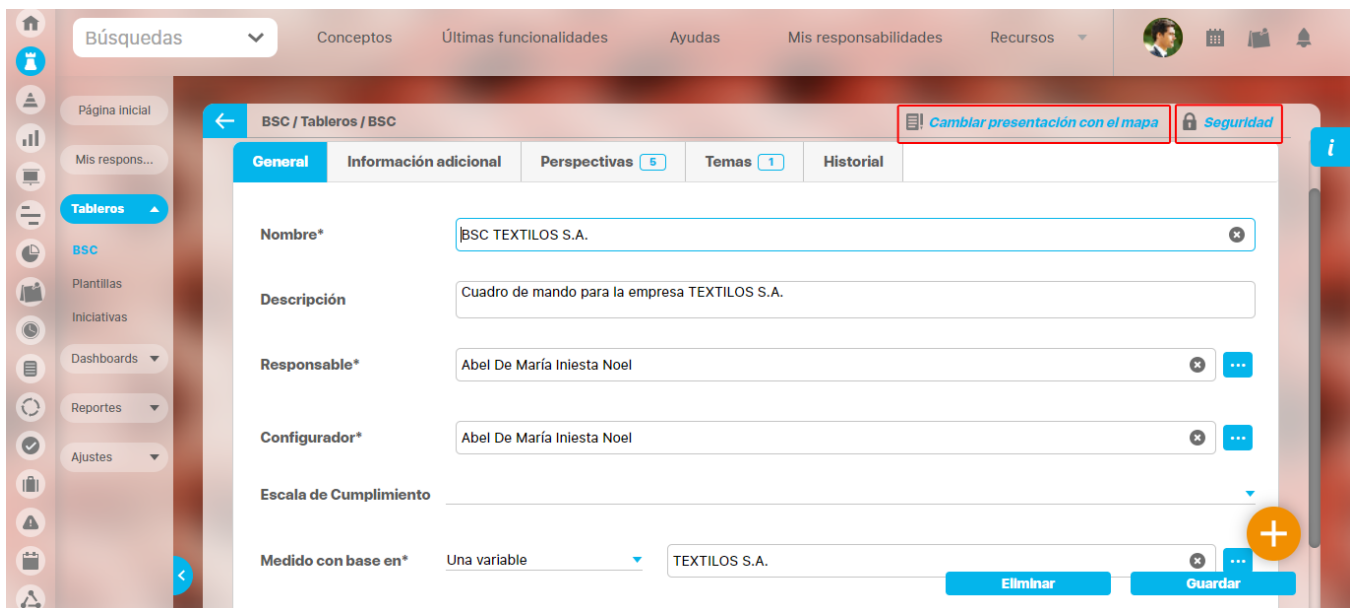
Búsquedas
Conceptos
Últimas funcionalidades
Ayudas
Mis responsabilidades
Recursos

Página inicial
Mis respons...
Tableros
BSC
Plantillas
Iniciativas
Dashboards
Reportes
Ajustes

BSC / Tableros / BSC
Cambiar presentación con el mapa
Seguridad

General
Información adicional
Perspectivas 5
Temas 1
Historial

Nombre*
BSC TEXTILOS S.A.
Descripción
Cuadro de mando para la empresa TEXTILOS S.A.
Responsable*
Abel De María Iniesta Noel
Configurador*
Abel De María Iniesta Noel
Escala de Cumplimiento
Medido con base en*
Una variable
TEXTILOS S.A.

Eliminar
Guardar